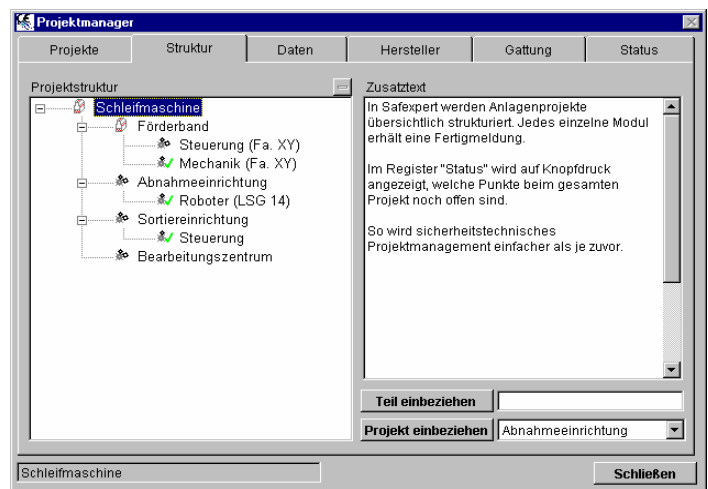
Projektmanager

Projekte | Struktur | Daten | Hersteller | Gattung | Status

Projektstruktur

Schleifmaschine
Förderband
Steuerung (Fa. XY)
Mechanik (Fa. XY)
Abnahmeeinrichtung
Roboter (LSG 14)
Sortiereinrichtung
Steuerung
Bearbeitungszentrum

Zusatztext

In Safexpert werden Anlagenprojekte übersichtlich strukturiert. Jedes einzelne Modul erhält eine Fertigmeldung.

Im Register "Status" wird auf Knopfdruck angezeigt, welche Punkte beim gesamten Projekt noch offen sind.

So wird sicherheitstechnisches Projektmanagement einfacher als je zuvor.

Teil einbeziehen

Projekt einbeziehen

Abnahmeeinrichtung

Schleifmaschine

Schließen